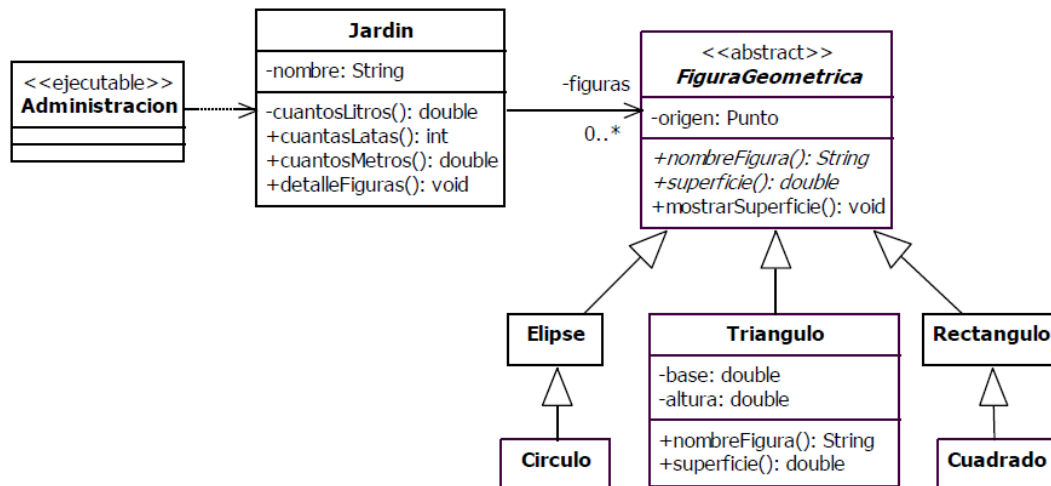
<<ejecutable>>
Administracion

Jardin

-nombre: String

-cuantosLitros(): double
+cuantasLatas(): int
+cuantosMetros(): double
+detalleFiguras(): void

-figuras
0..*

<<abstract>>
FiguraGeometrica

-origen: Punto

+nombreFigura(): String
+superficie(): double
+mostrarSuperficie(): void

Elipse

Triangulo

-base: double
-altura: double

+nombreFigura(): String
+superficie(): double

Rectangulo

Circulo

Cuadrado